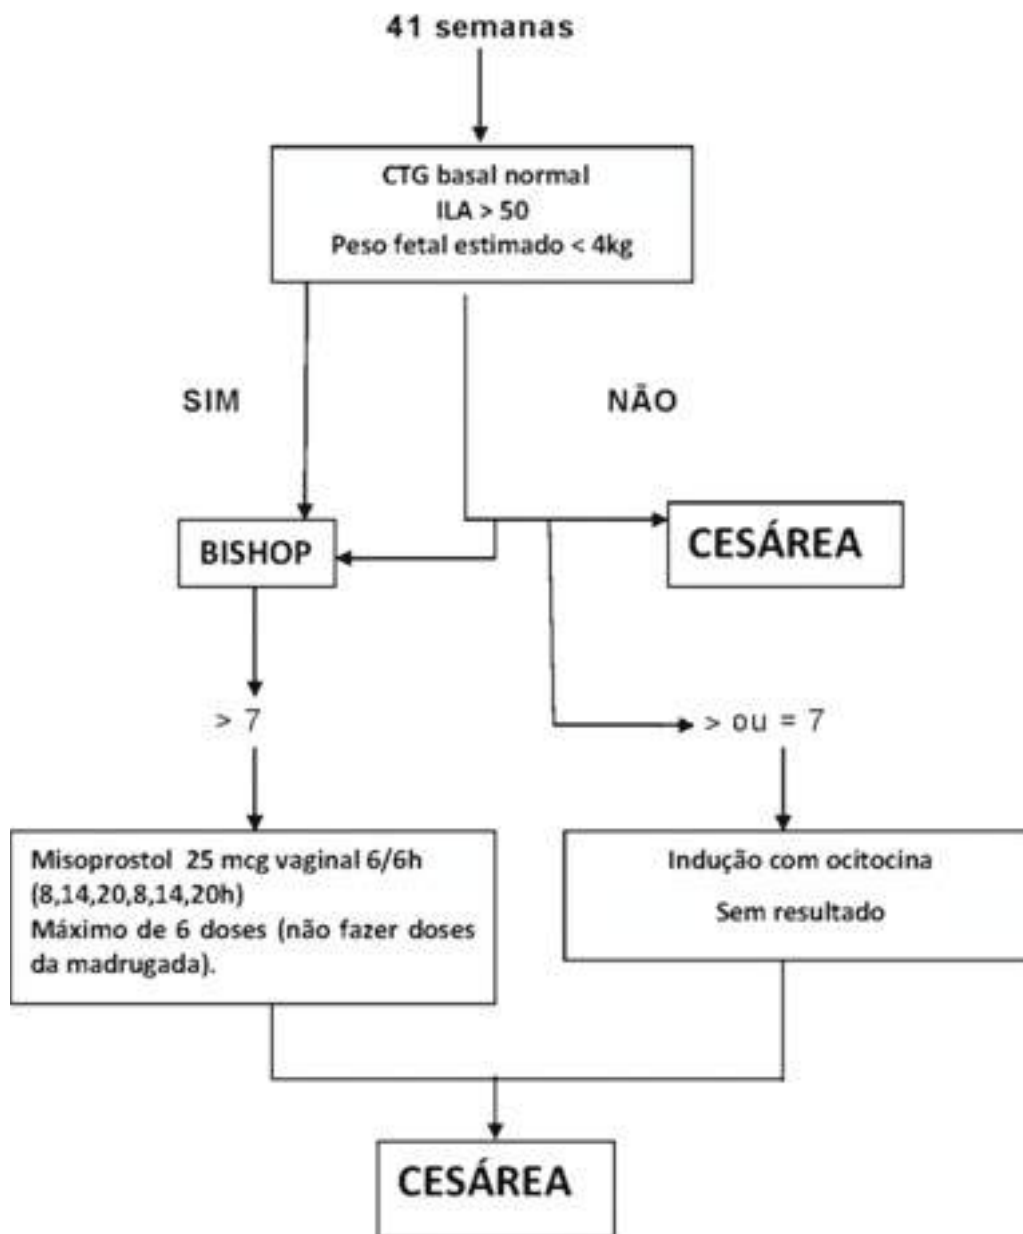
41 semanas

CTG basal normal
ILA > 50
Peso fetal estimado < 4kg

SIM

NÃO

BISHOP

CESÁREA

> 7

> ou = 7

Misoprostol 25 mcg vaginal 6/6h (8,14,20,8,14,20h)
Máximo de 6 doses (não fazer doses da madrugada).

Indução com ocitocina

Sem resultado

CESÁREA